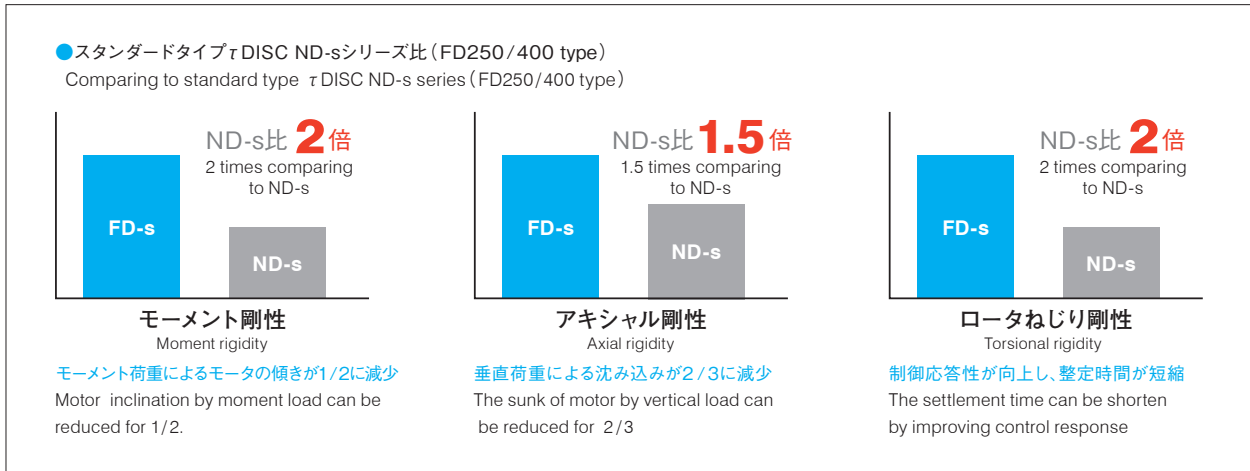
●スタンダードタイプτDISC ND-sシリーズ比（FD250／400 type）
Comparing to standard type τDISC ND-s series（FD250/400 type）

ND-s比 2倍
2 times comparing to ND-s

FD-s

ND-s

モーメント剛性
Moment rigidity

モーメント荷重によるモータの傾きが1/2に減少
Motor inclination by moment load can be reduced for 1/2.

ND-s比 1.5倍
1.5 times comparing to ND-s

FD-s

ND-s

アキシャル剛性
Axial rigidity

垂直荷重による沈み込みが2／3に減少
The sunk of motor by vertical load can be reduced for 2/3

ND-s比 2倍
2 times comparing to ND-s

FD-s

ND-s

ロータねじり剛性
Torsional rigidity

制御応答性が向上し、整定時間が短縮
The settlement time can be shorten by improving control response